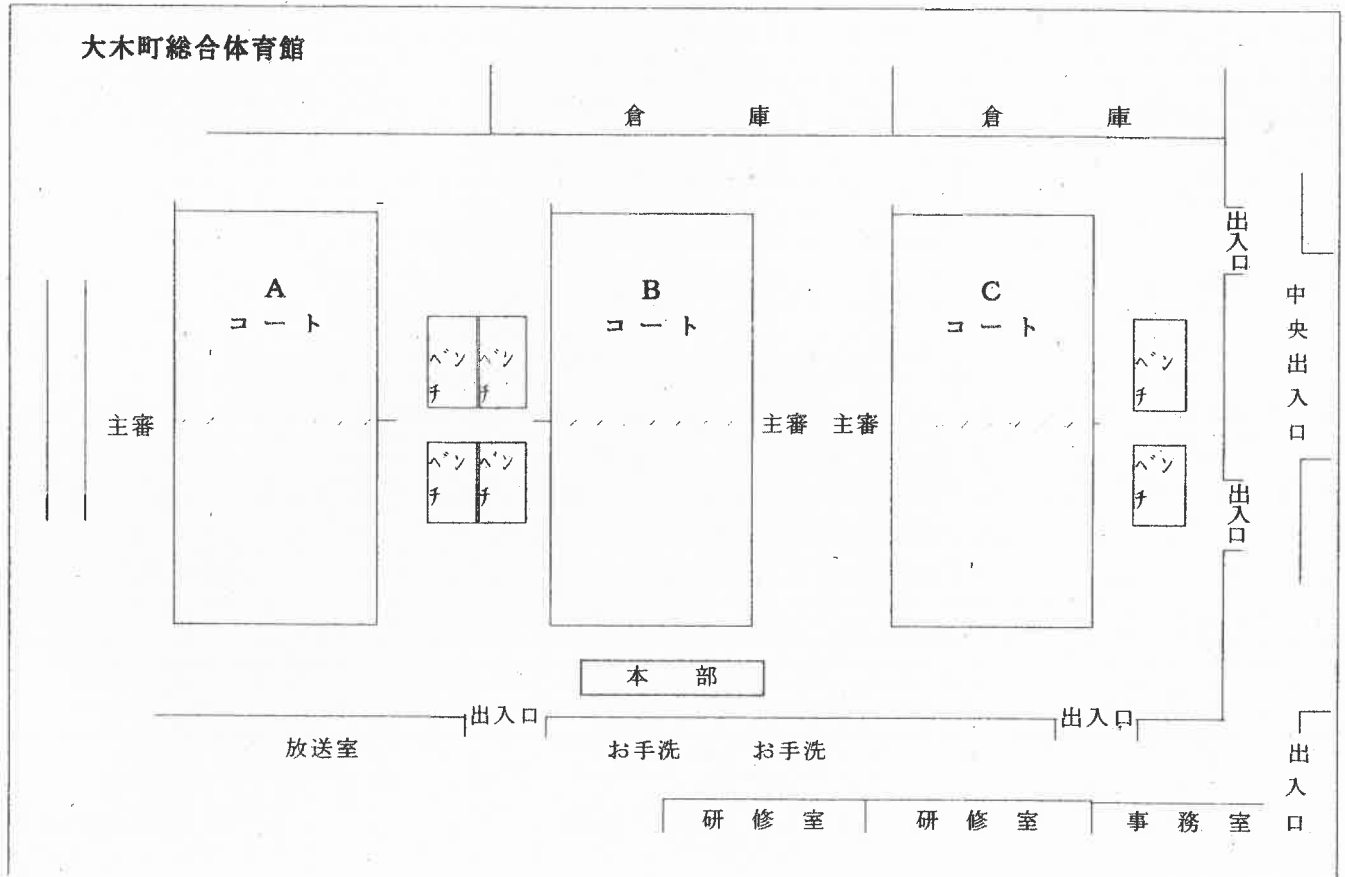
大木町総合体育館

倉　庫　　倉　庫

出入口

A
コート

B
コート

C
コート

中央出入口

ベンチ　ベンチ

ベンチ

主審　　主審　主審

ベンチ　ベンチ

ベンチ

出入口

本部

出入口　　出入口

放送室　　お手洗　お手洗

出入口

研修室　研修室　事務室